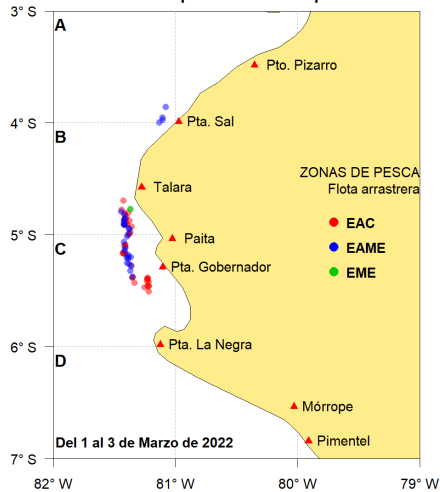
3° S
A
Pto. Pizarro
4° S
Pta. Sal
B
ZONAS DE PESCA
Flota arrastrera
Talara
EAC
5° S
Paita
EAME
C
Pta. Gobernador
EME
6° S
Pta. La Negra
D
Mórrope
Del 1 al 3 de Marzo de 2022
Pimentel
7° S
82° W
81° W
80° W
79° W